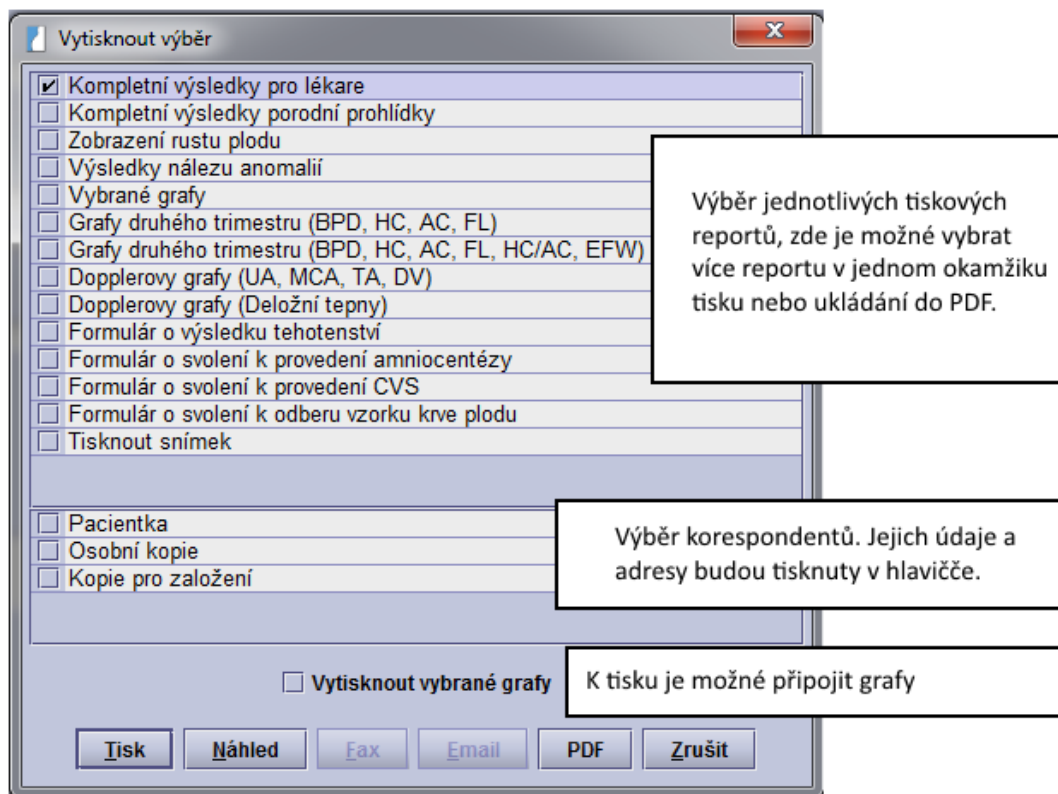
Vytisknout výběr

Kompletní výsledky pro lékare
Kompletní výsledky porodní prohlídky
Zobrazení rustu plodu
Výsledky nálezu anomalií
Vybrané grafy
Grafy druhého trimestru (BPD, HC, AC, FL)
Grafy druhého trimestru (BPD, HC, AC, FL, HC/AC, EFW)
Dopplerovy grafy (UA, MCA, TA, DV)
Dopplerovy grafy (Deložní tepny)
Formulár o výsledku tehotenství
Formulár o svolení k provedení amniocentézy
Formulár o svolení k provedení CVS
Formulár o svolení k odberu vzorku krve plodu
Tisknout snímek

Výběr jednotlivých tiskových reportů, zde je možné vybrat více reportu v jednom okamžiku tisku nebo ukládání do PDF.

Pacientka
Osobní kopie
Kopie pro založení

Výběr korespondentů. Jejich údaje a adresy budou tisknuty v hlavičče.

Vytisknout vybrané grafy

K tisku je možné připojit grafy

Tisk
Náhled
Fax
Email
PDF
Zrušit